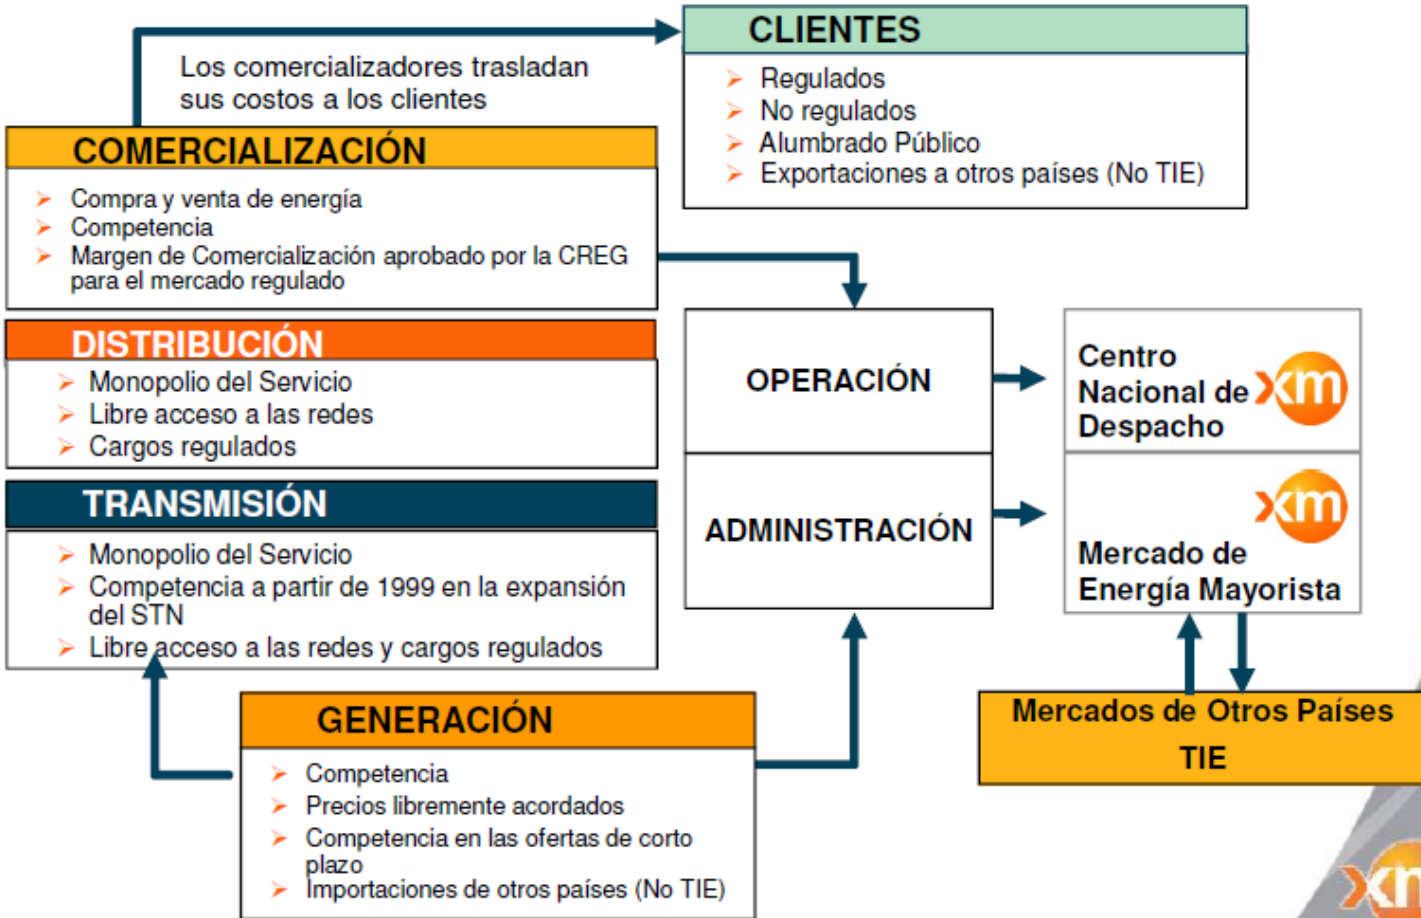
Los comercializadores trasladan sus costos a los clientes

CLIENTES
➢ Regulados
➢ No regulados
➢ Alumbrado Público
➢ Exportaciones a otros países (No TIE)

COMERCIALIZACIÓN
➢ Compra y venta de energía
➢ Competencia
➢ Margen de Comercialización aprobado por la CREG para el mercado regulado

DISTRIBUCIÓN
➢ Monopolio del Servicio
➢ Libre acceso a las redes
➢ Cargos regulados

TRANSMISIÓN
➢ Monopolio del Servicio
➢ Competencia a partir de 1999 en la expansión del STN
➢ Libre acceso a las redes y cargos regulados

OPERACIÓN

ADMINISTRACIÓN

Centro Nacional de Despacho
xm

xm
Mercado de Energía Mayorista

Mercados de Otros Países
TIE

GENERACIÓN
➢ Competencia
➢ Precios libremente acordados
➢ Competencia en las ofertas de corto plazo
➢ Importaciones de otros países (No TIE)

xm